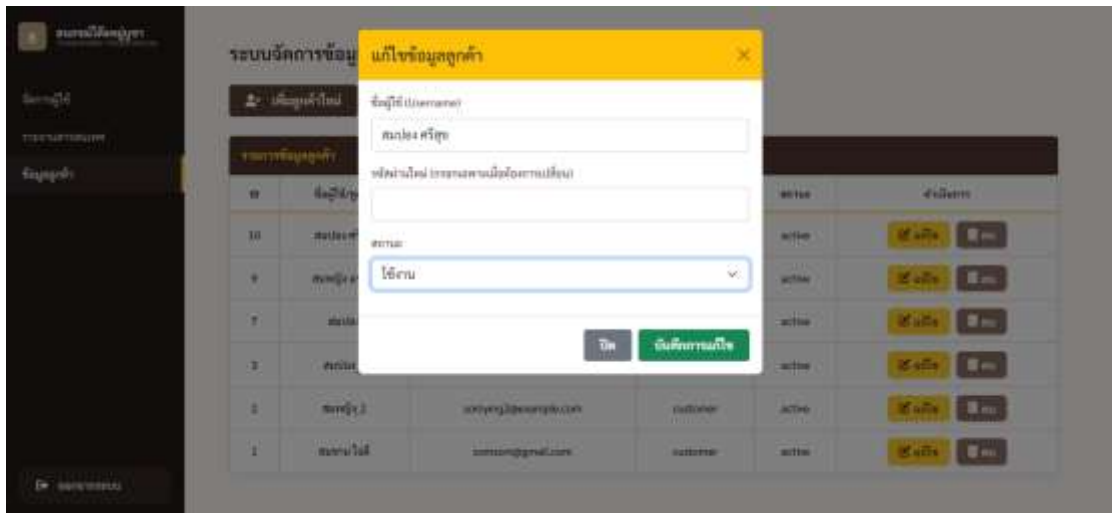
ระบบจัดการข้อมู

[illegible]

จัดการผู้ใช้

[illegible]

ข้อมูลลูกค้า

เพิ่มลูกค้าใหม่

รายการข้อมูลลูกค้า

| ID | ชื่อผู้ใช้/ชื่อ | | | สถานะ | ดำเนินการ |
|---|---|---|---|---|---|
| 10 | สมปอง ศรี | | | active | แก้ไข ลบ |
| 9 | สมหญิง | | | active | แก้ไข ลบ |
| 7 | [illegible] | | | active | แก้ไข ลบ |
| 3 | สมปอง | | | active | แก้ไข ลบ |
| 2 | สมหญิง 2 | somying2@example.com | customer | active | แก้ไข ลบ |
| 1 | สมชาย ใจดี | somsom@gmail.com | customer | active | แก้ไข ลบ |

ออกจากระบบ

แก้ไขข้อมูลลูกค้า

ชื่อผู้ใช้ (Username)

สมปอง ศรีสุข

รหัสผ่านใหม่ (กรอกเฉพาะเมื่อต้องการเปลี่ยน)

สถานะ

ใช้งาน

ปิด

บันทึกการแก้ไข